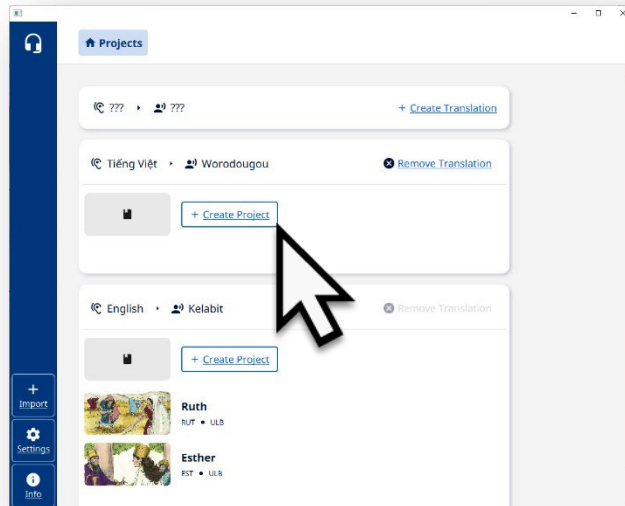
Projects

??? ??? + Create Translation

Tiếng Việt Worodougou Remove Translation

+ Create Project

English Kelabit Remove Translation

+ Create Project

Ruth
RUT • ULB

Esther
EST • ULB

+ Import

Settings

Info